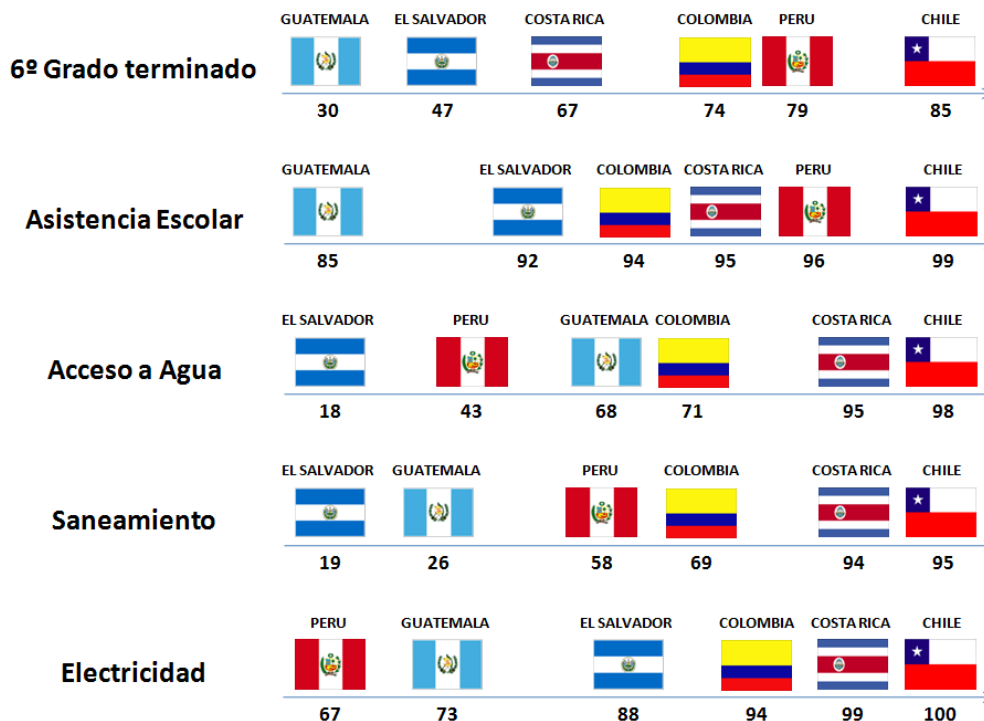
6º Grado terminado

| GUATEMALA | EL SALVADOR | COSTA RICA | COLOMBIA | PERU | CHILE |
|---|---|---|---|---|---|
| 30 | 47 | 67 | 74 | 79 | 85 |

Asistencia Escolar

| GUATEMALA | EL SALVADOR | COLOMBIA | COSTA RICA | PERU | CHILE |
|---|---|---|---|---|---|
| 85 | 92 | 94 | 95 | 96 | 99 |

Acceso a Agua

| EL SALVADOR | PERU | GUATEMALA | COLOMBIA | COSTA RICA | CHILE |
|---|---|---|---|---|---|
| 18 | 43 | 68 | 71 | 95 | 98 |

Saneamiento

| EL SALVADOR | GUATEMALA | PERU | COLOMBIA | COSTA RICA | CHILE |
|---|---|---|---|---|---|
| 19 | 26 | 58 | 69 | 94 | 95 |

Electricidad

| PERU | GUATEMALA | EL SALVADOR | COLOMBIA | COSTA RICA | CHILE |
|---|---|---|---|---|---|
| 67 | 73 | 88 | 94 | 99 | 100 |